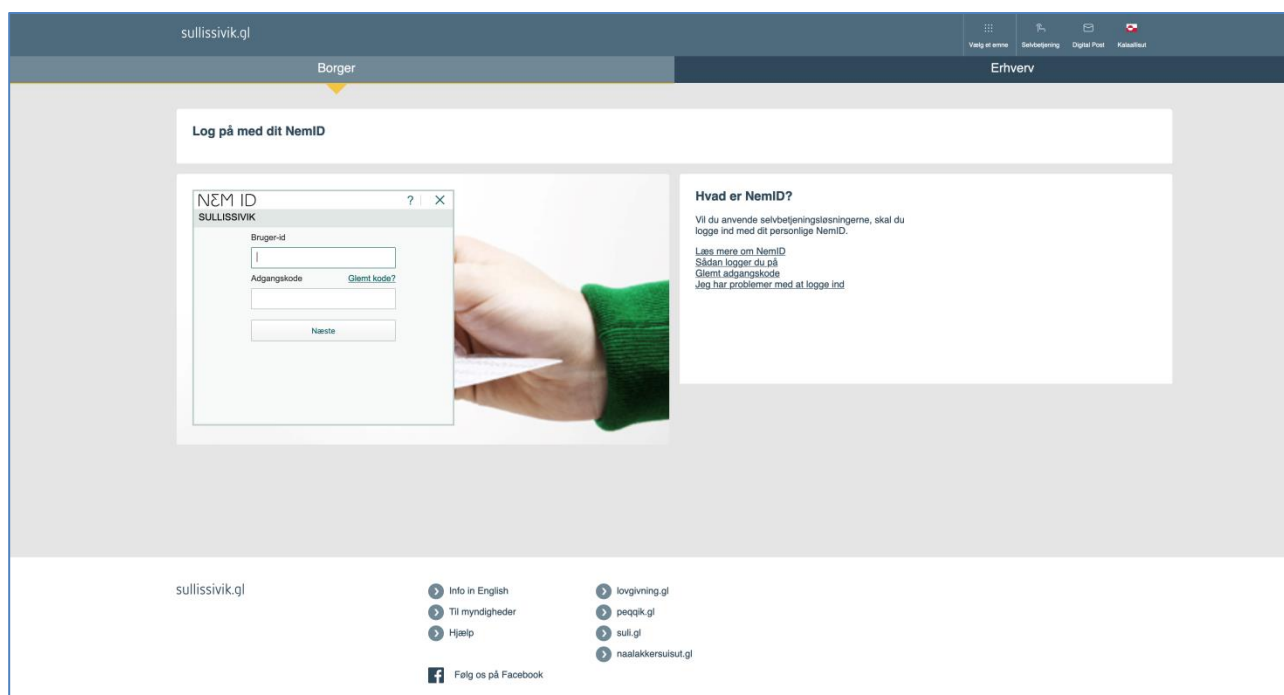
sullissivik.gl

Vælg et emne Selvbetjening Digital Post Kalaallisut

Borger

Erhverv

Log på med dit NemID

NΣM ID ? ✕
SULLISSIVIK

Bruger-id

Adgangskode Glemt kode?

Næste

Hvad er NemID?

Vil du anvende selvbetjeningsløsningerne, skal du logge ind med dit personlige NemID.

Læs mere om NemID
Sådan logger du på
Glemt adgangskode
Jeg har problemer med at logge ind

sullissivik.gl

Info in English
Til myndigheder
Hjælp

lovgivning.gl
peqqik.gl
suli.gl
naalakkersuisut.gl

Følg os på Facebook